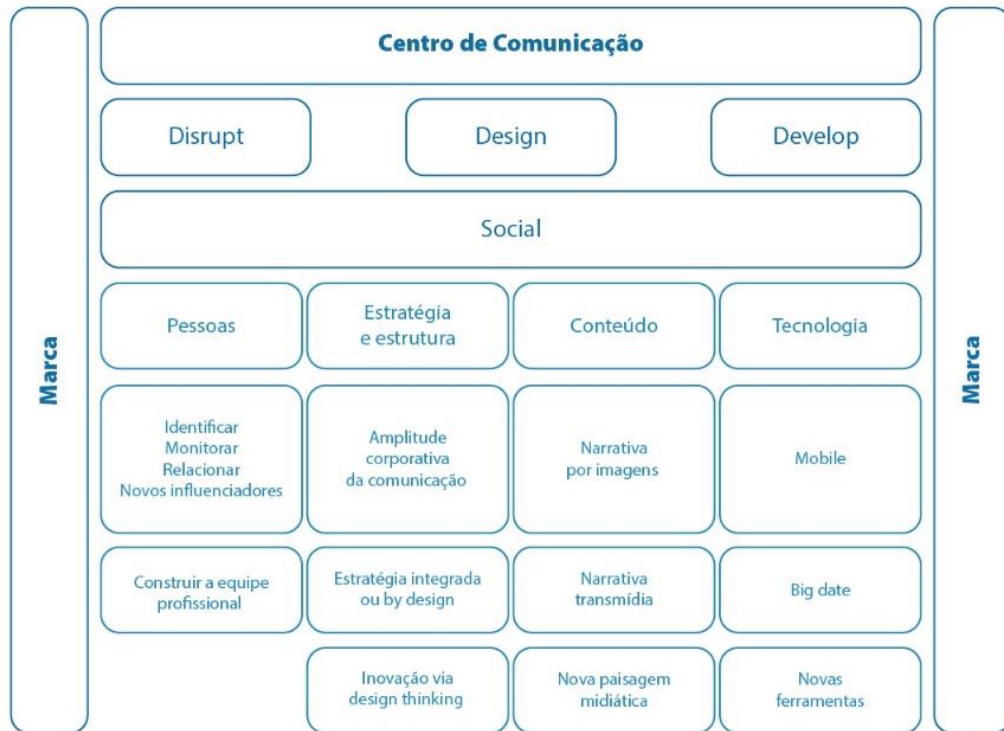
Marca

Centro de Comunicação

Disrupt

Design

Develop

Social

Pessoas

Estratégia e estrutura

Conteúdo

Tecnologia

Identificar Monitorar Relacionar Novos influenciadores

Amplitude corporativa da comunicação

Narrativa por imagens

Mobile

Construir a equipe profissional

Estratégia integrada ou by design

Narrativa transmídia

Big date

Inovação via design thinking

Nova paisagem midiática

Novas ferramentas

Marca